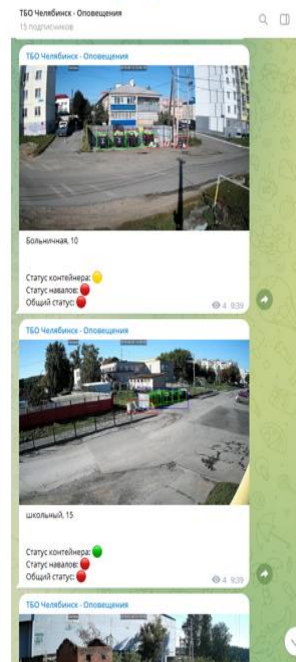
ТБО Челябинск - Оповещения
15 подписчиков

ТБО Челябинск - Оповещения

Больничная, 10

Статус контейнера: 🟡
Статус навалов: 🔴
Общий статус: 🔴

4 9:39

ТБО Челябинск - Оповещения

школьный, 15

Статус контейнера: 🟢
Статус навалов: 🔴
Общий статус: 🔴

4 9:39

ТБО Челябинск - Оповещения